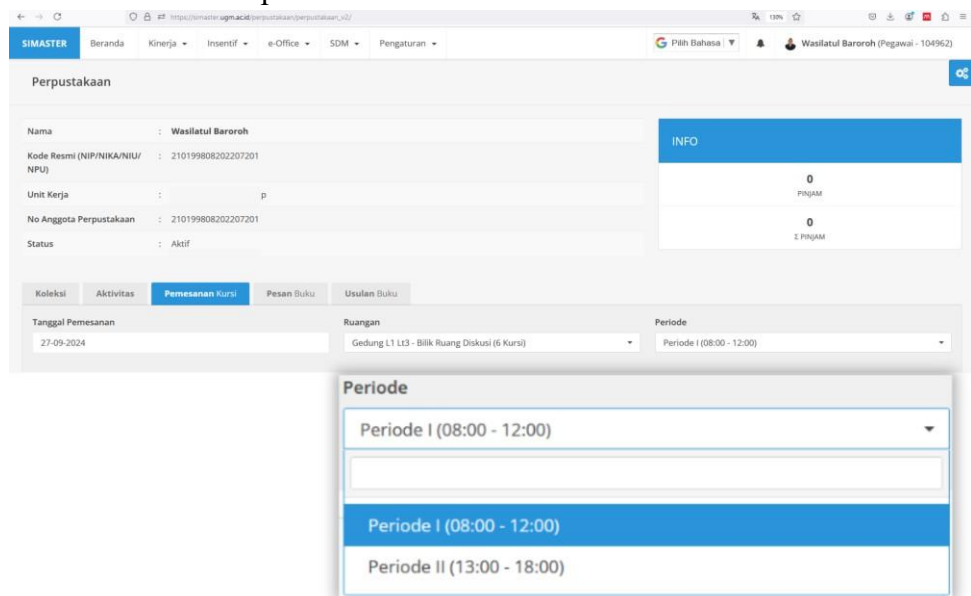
https://simaster.ugm.ac.id/perpustakaan/perpustakaan_v2/

130%

SIMASTER Beranda Kinerja ▾ Insentif ▾ e-Office ▾ SDM ▾ Pengaturan ▾

G Pilih Bahasa ▼

Wasilatul Baroroh (Pegawai - 104962)

Perpustakaan

| | |
|---|---|
| Nama | : Wasilatul Baroroh |
| Kode Resmi (NIP/NIKA/NIU/NPU) | : 210199808202207201 |
| Unit Kerja | : p |
| No Anggota Perpustakaan | : 210199808202207201 |
| Status | : Aktif |

INFO

0
PINJAM

0
Σ PINJAM

Koleksi Aktivitas Pemesanan Kursi Pesan Buku Usulan Buku

Tanggal Pemesanan
27-09-2024

Ruangan
Gedung L1 Lt3 - Bilik Ruang Diskusi (6 Kursi)

Periode
Periode I (08:00 - 12:00)

Periode

Periode I (08:00 - 12:00)

Periode I (08:00 - 12:00)

Periode II (13:00 - 18:00)